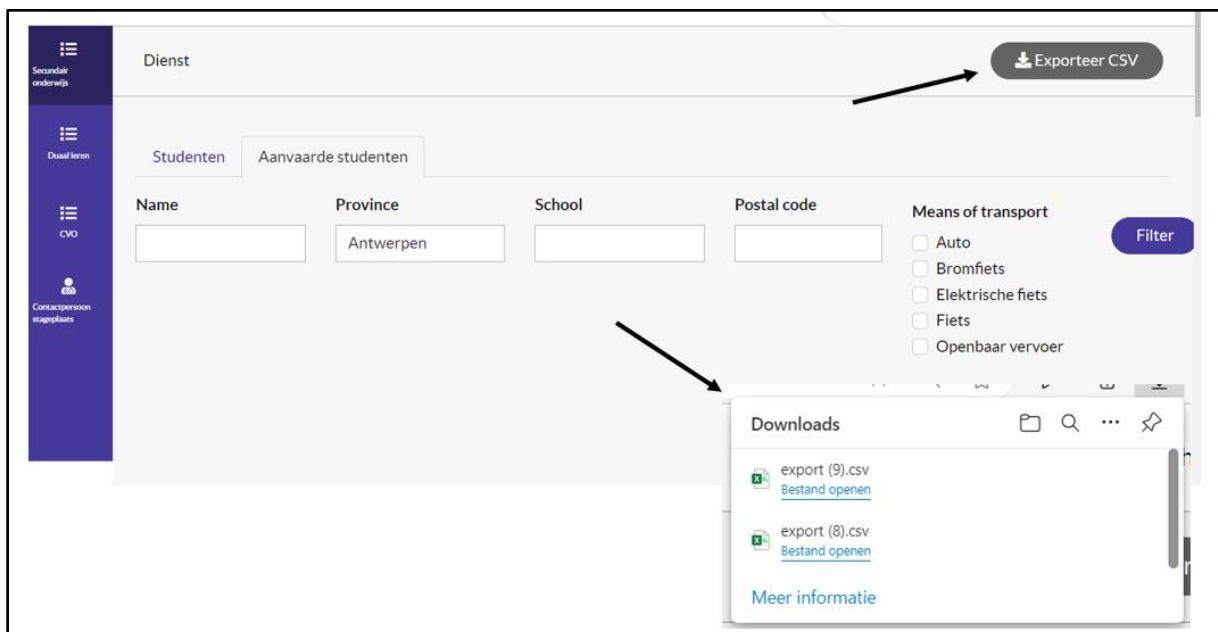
Secundair onderwijs

Duaal leren

CVO

Contactpersoon stageplaats

Dienst

Exporteer CSV

Studenten

Aanvaarde studenten

Name

Province

Antwerpen

School

Postal code

Means of transport

Auto

Bromfiets

Elektrische fiets

Fiets

Openbaar vervoer

Filter

Downloads

export (9).csv

Bestand openen

export (8).csv

Bestand openen

Meer informatie